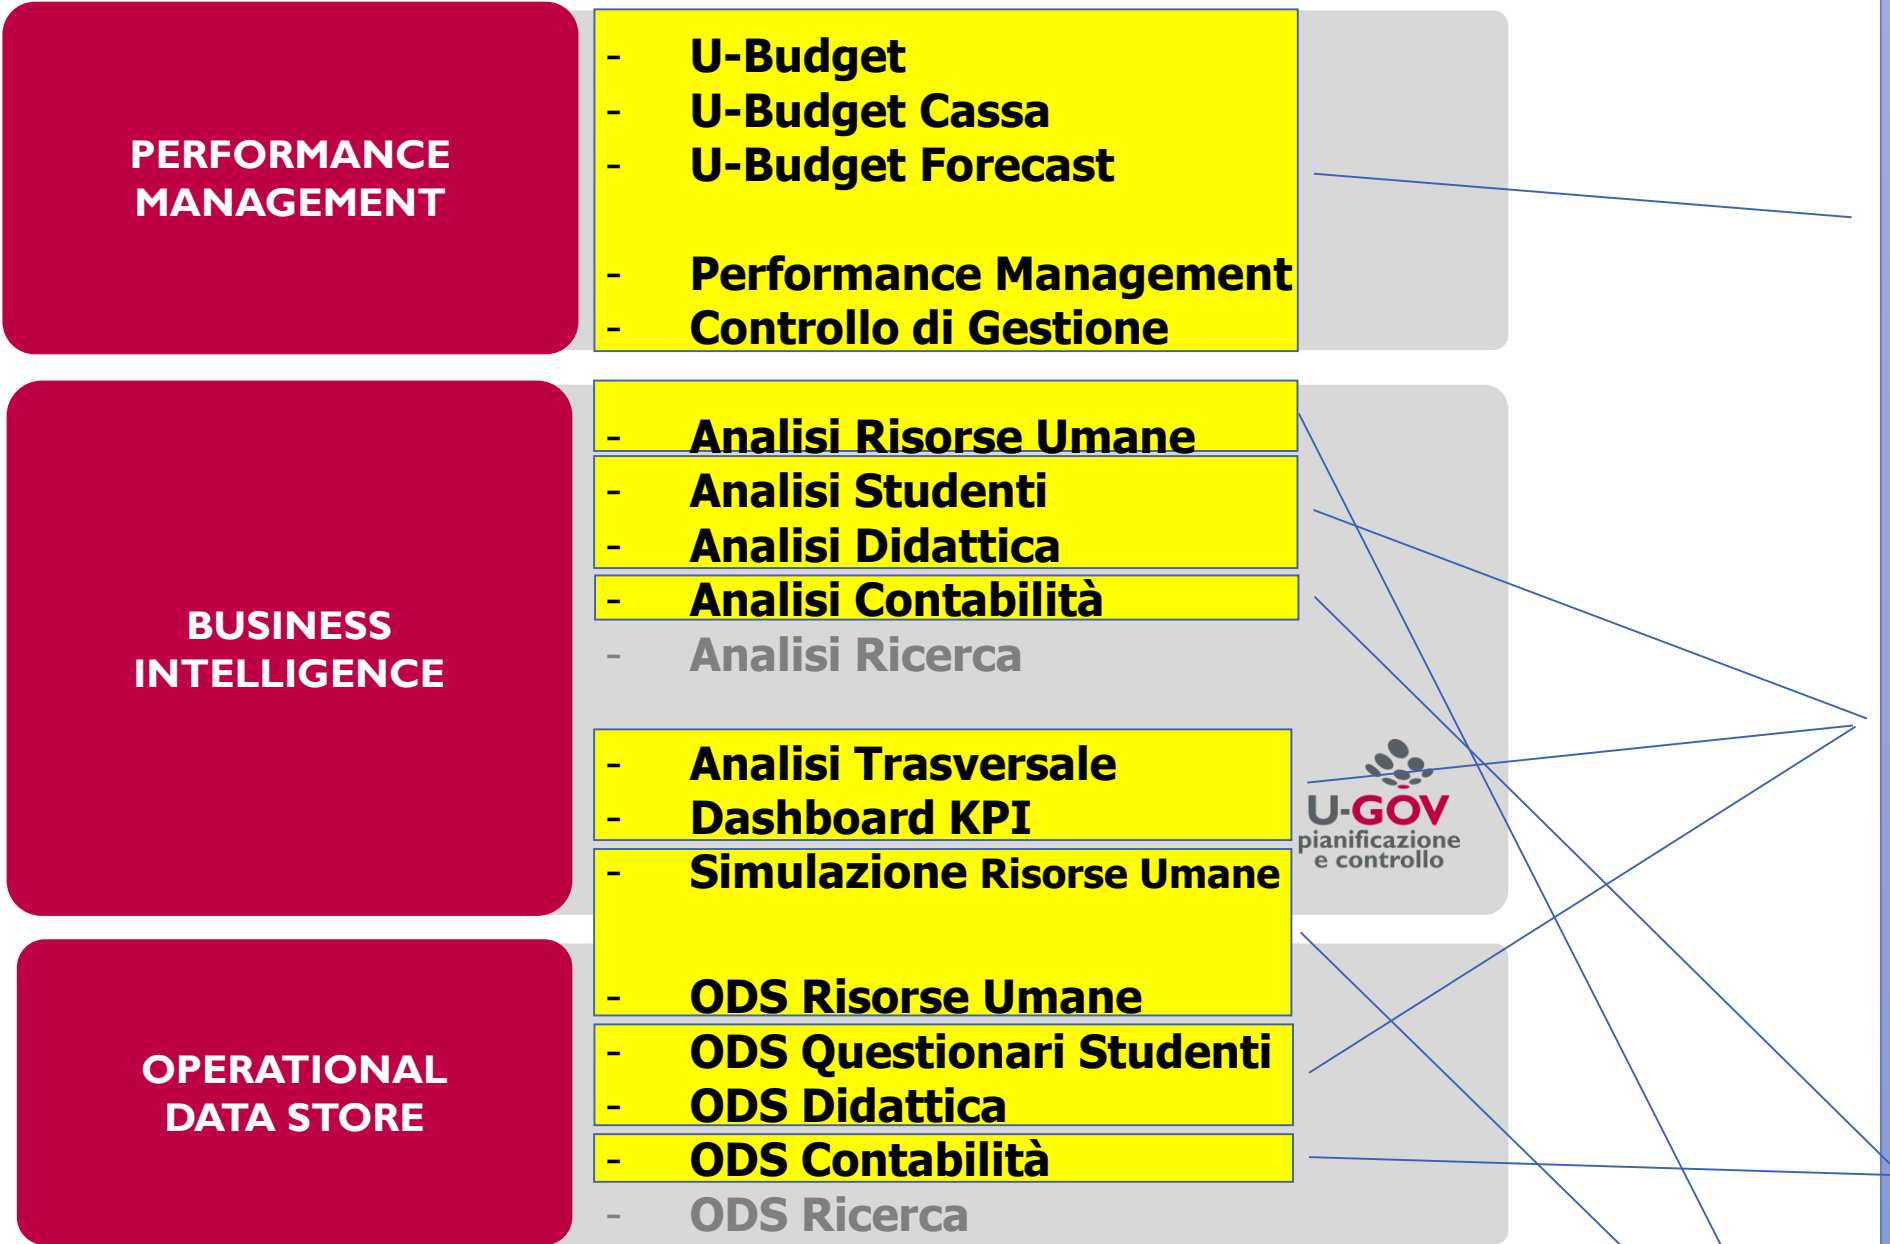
PERFORMANCE MANAGEMENT

- U-Budget
- U-Budget Cassa
- U-Budget Forecast

- Performance Management
- Controllo di Gestione

BUSINESS INTELLIGENCE

- Analisi Risorse Umane
- Analisi Studenti
- Analisi Didattica
- Analisi Contabilità
- Analisi Ricerca

- Analisi Trasversale
- Dashboard KPI
- Simulazione Risorse Umane

U-GOV pianificazione e controllo

OPERATIONAL DATA STORE

- ODS Risorse Umane
- ODS Questionari Studenti
- ODS Didattica
- ODS Contabilità
- ODS Ricerca